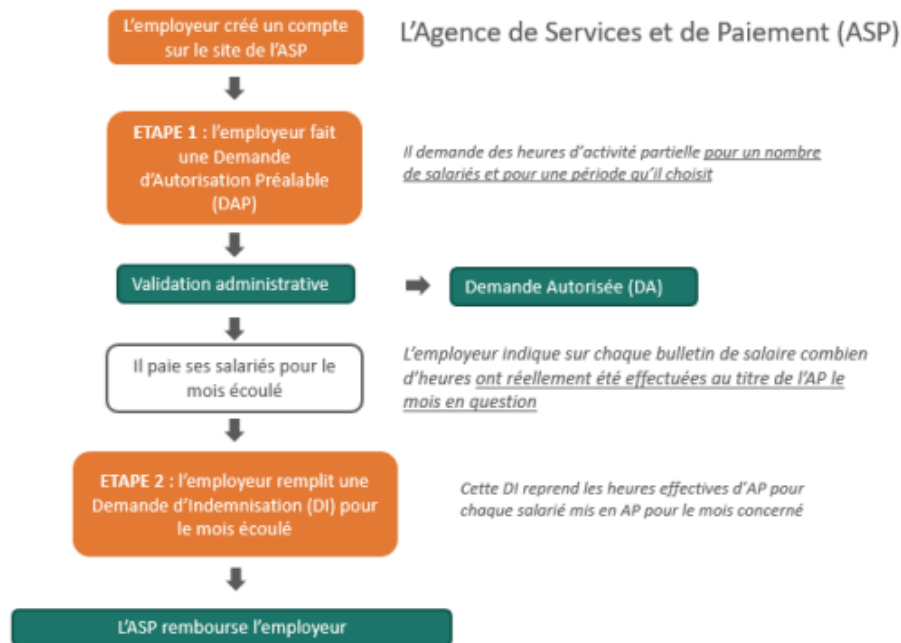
L'employeur créé un compte sur le site de l'ASP

L'Agence de Services et de Paiement (ASP)

ETAPE 1 : l'employeur fait une Demande d'Autorisation Préalable (DAP)

Il demande des heures d'activité partielle pour un nombre de salariés et pour une période qu'il choisit

Validation administrative

Demande Autorisée (DA)

Il paie ses salariés pour le mois écoulé

L'employeur indique sur chaque bulletin de salaire combien d'heures ont réellement été effectuées au titre de l'AP le mois en question

ETAPE 2 : l'employeur remplit une Demande d'Indemnisation (DI) pour le mois écoulé

Cette DI reprend les heures effectives d'AP pour chaque salarié mis en AP pour le mois concerné

L'ASP rembourse l'employeur